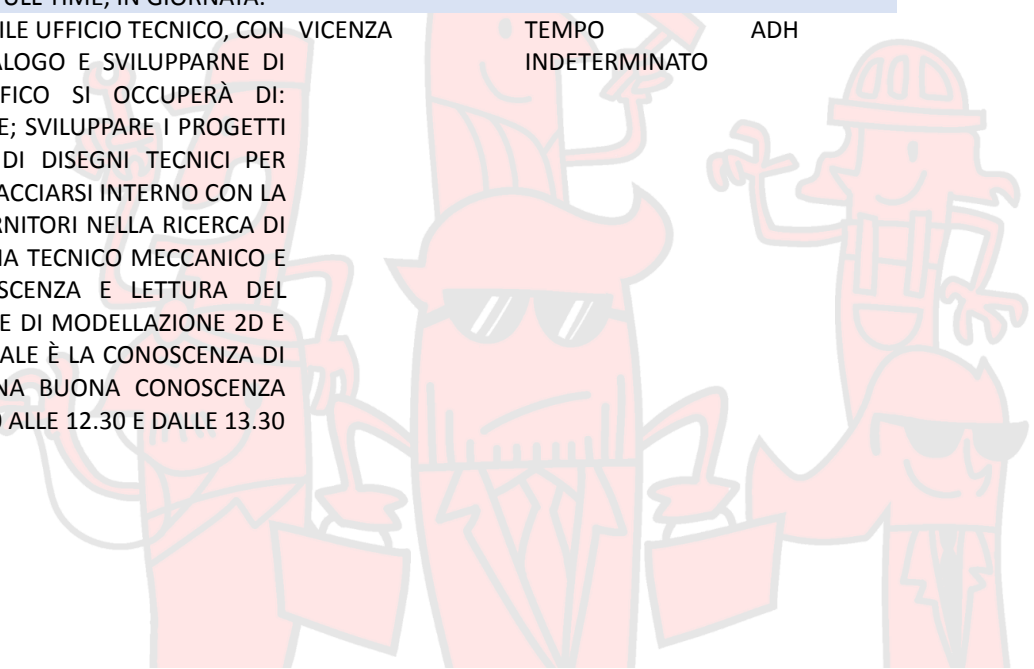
ULL TIME, IN GIORNATA.

ILE UFFICIO TECNICO, CON ALOGO E SVILUPPARNE DI FICO SI OCCUPERÀ DI: E; SVILUPPARE I PROGETTI DI DISEGNI TECNICI PER ACCIARSI INTERNO CON LA RNITORI NELLA RICERCA DI IA TECNICO MECCANICO E SCENZA E LETTURA DEL E DI MODELLAZIONE 2D E ALE È LA CONOSCENZA DI NA BUONA CONOSCENZA ALLE 12.30 E DALLE 13.30

VICENZA

TEMPO INDETERMINATO

ADH